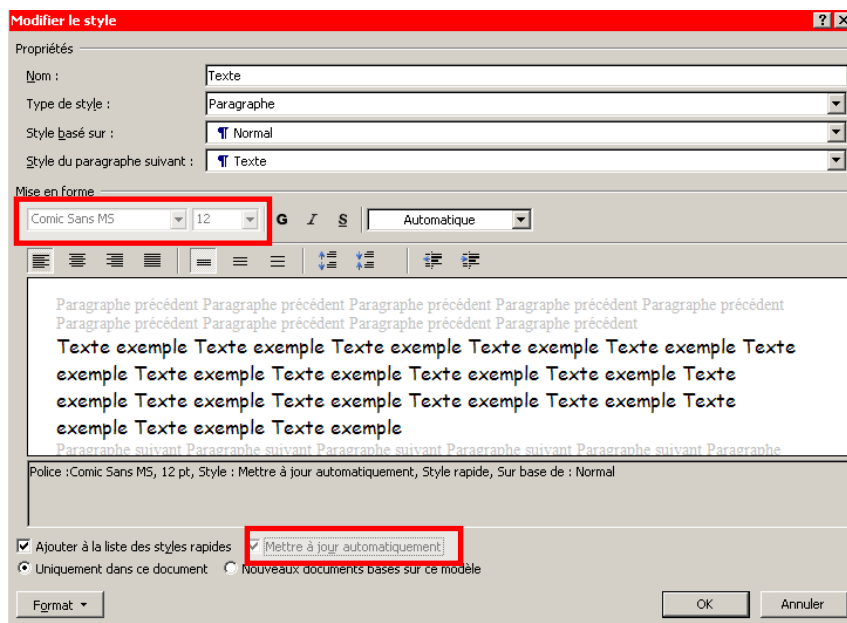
Modifier le style

? X

Propriétés

Nom : Texte

Type de style : Paragraphe

Style basé sur : ¶ Normal

Style du paragraphe suivant : ¶ Texte

Mise en forme

Comic Sans MS 12 G I S Automatique

Paragraphe précédent Paragraphe précédent Paragraphe précédent Paragraphe précédent Paragraphe précédent Paragraphe précédent Paragraphe précédent Paragraphe précédent Paragraphe précédent

Texte exemple Texte exemple Texte exemple Texte exemple Texte exemple Texte exemple Texte exemple Texte exemple Texte exemple Texte exemple Texte exemple Texte exemple Texte exemple Texte exemple Texte exemple Texte exemple Texte exemple Texte exemple

Paragraphe suivant Paragraphe suivant Paragraphe suivant Paragraphe suivant Paragraphe suivant Paragraphe

Police :Comic Sans MS, 12 pt, Style : Mettre à jour automatiquement, Style rapide, Sur base de : Normal

Ajouter à la liste des styles rapides Mettre à jour automatiquement

Uniquement dans ce document Nouveaux documents basés sur ce modèle

Format ▾ OK Annuler